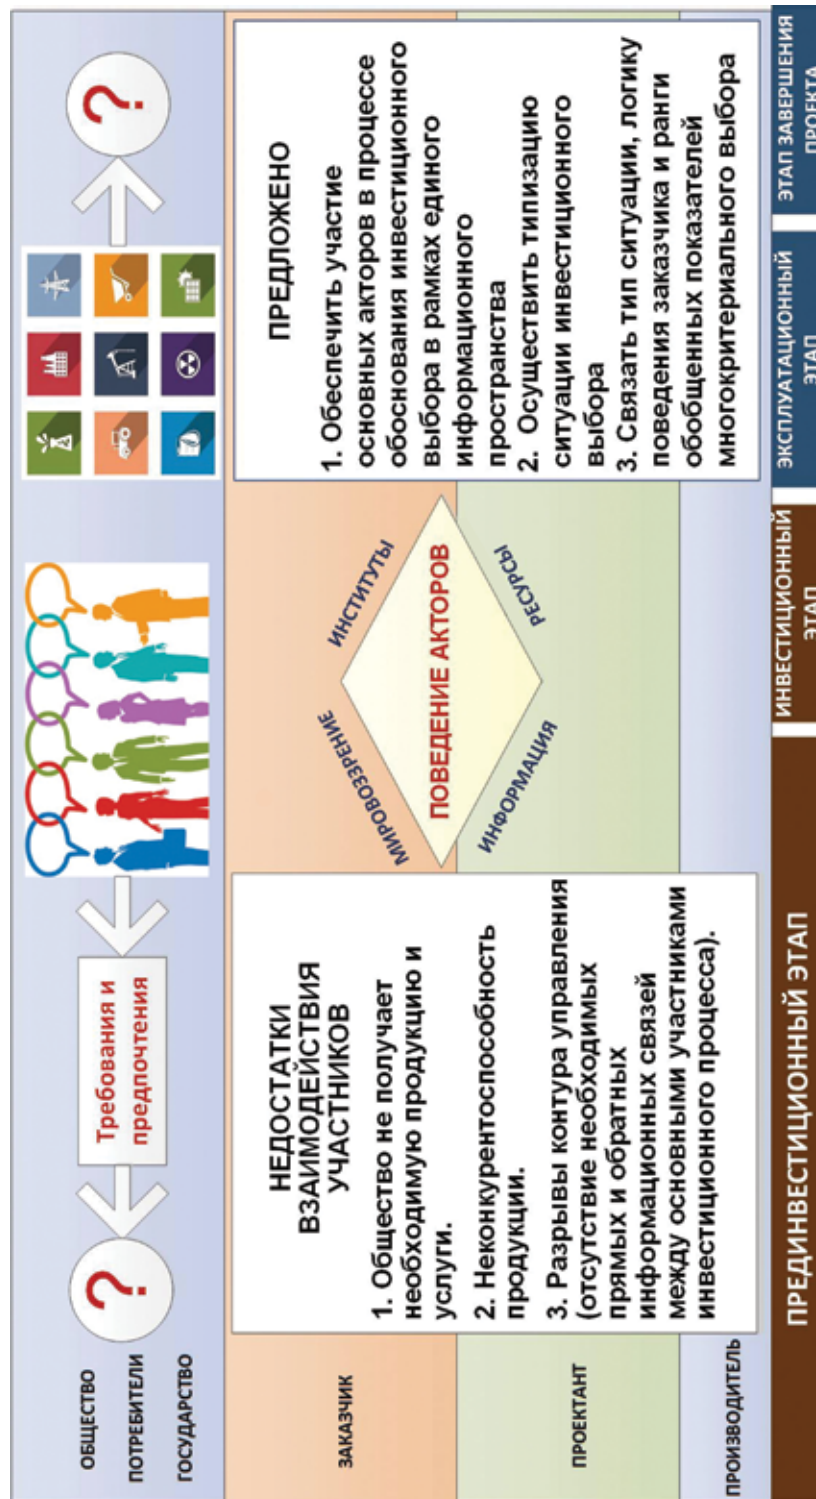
ОБЩЕСТВО
ПОТРЕБИТЕЛИ
ГОСУДАРСТВО

?

Требования и предпочтения

?

ЗАКАЗЧИК

ПРОЕКТАНТ

ПРОИЗВОДИТЕЛЬ

НЕДОСТАТКИ ВЗАИМОДЕЙСТВИЯ УЧАСТНИКОВ

1. Общество не получает необходимую продукцию и услуги.

2. Неконкурентоспособность продукции.

3. Разрывы контура управления (отсутствие необходимых прямых и обратных информационных связей между основными участниками инвестиционного процесса).

МИРОВОЗЗРЕНИЕ
ИНСТИТУТЫ
ПОВЕДЕНИЕ АКТОРОВ
ИНФОРМАЦИЯ
РЕСУРСЫ

ПРЕДЛОЖЕНО

1. Обеспечить участие основных акторов в процессе обоснования инвестиционного выбора в рамках единого информационного пространства
2. Осуществить типизацию ситуации инвестиционного выбора
3. Связать тип ситуации, логику поведения заказчика и ранги обобщенных показателей многокритериального выбора

ПРЕДИНВЕСТИЦИОННЫЙ ЭТАП
ИНВЕСТИЦИОННЫЙ ЭТАП
ЭКСПЛУАТАЦИОННЫЙ ЭТАП
ЭТАП ЗАВЕРШЕНИЯ ПРОЕКТА